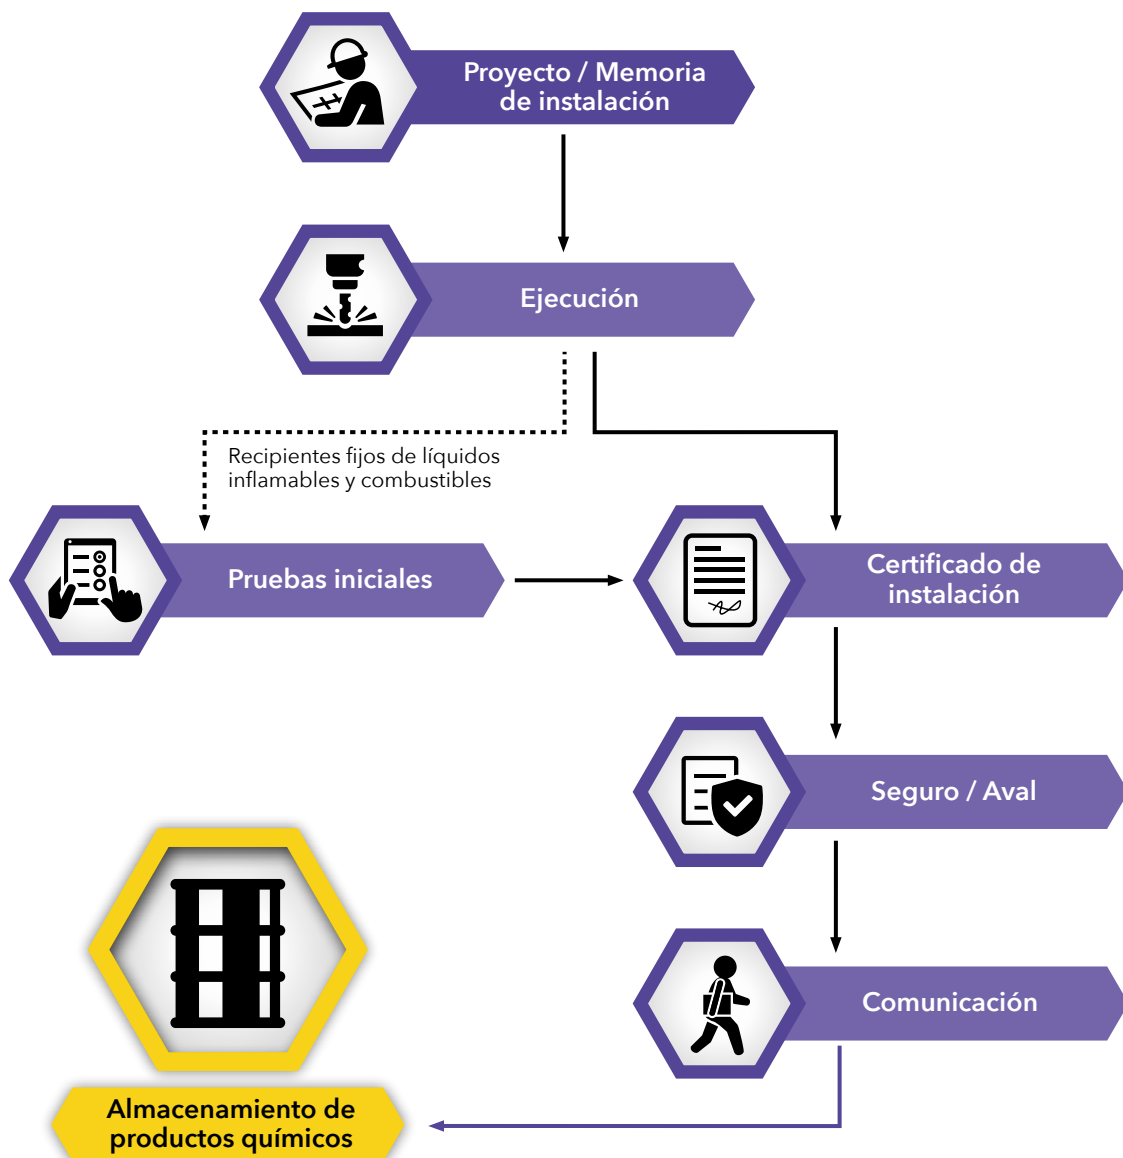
Proyecto / Memoria de instalación

Ejecución

Recipientes fijos de líquidos inflamables y combustibles

Pruebas iniciales

Certificado de instalación

Seguro / Aval

Comunicación

Almacenamiento de productos químicos